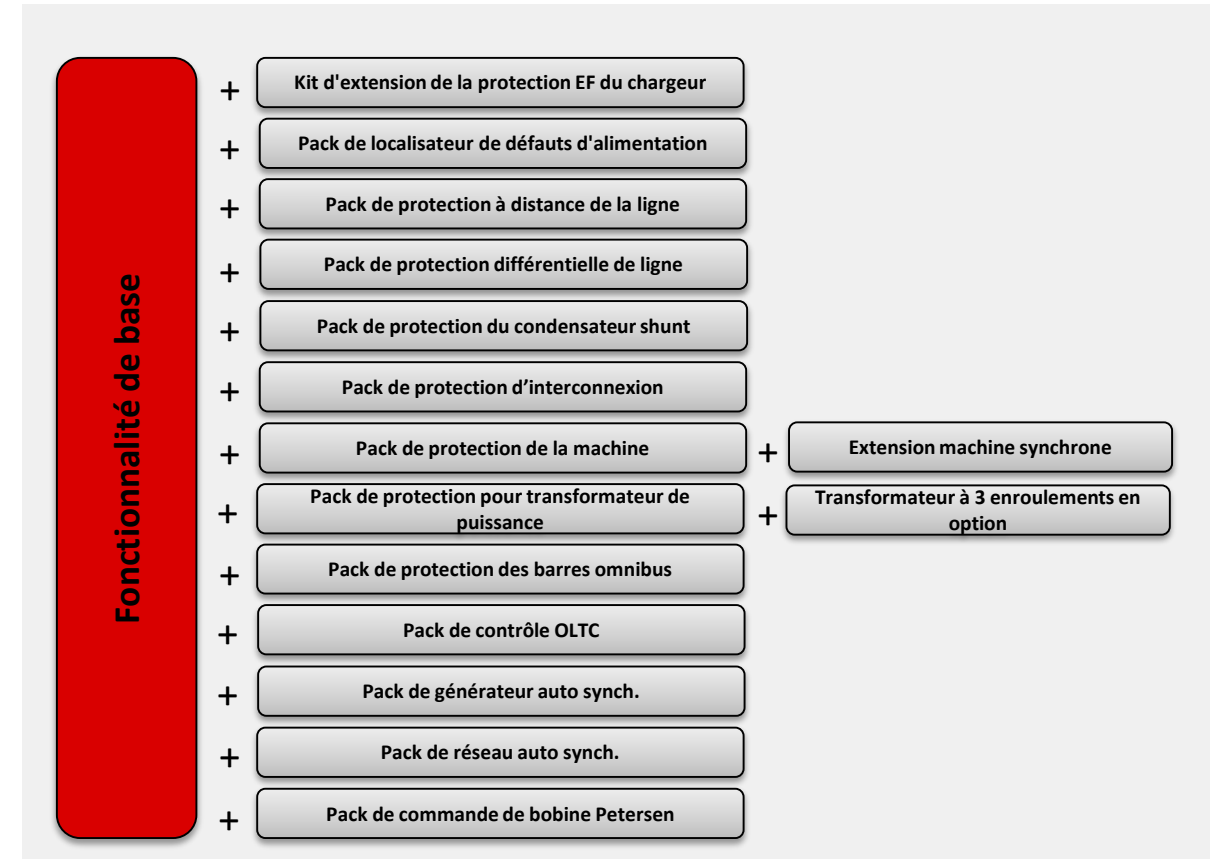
Fonctionnalité de base

+ Kit d'extension de la protection EF du chargeur

+ Pack de localisateur de défauts d'alimentation

+ Pack de protection à distance de la ligne

+ Pack de protection différentielle de ligne

+ Pack de protection du condensateur shunt

+ Pack de protection d’interconnexion

+ Pack de protection de la machine + Extension machine synchrone

+ Pack de protection pour transformateur de puissance + Transformateur à 3 enroulements en option

+ Pack de protection des barres omnibus

+ Pack de contrôle OLTC

+ Pack de générateur auto synch.

+ Pack de réseau auto synch.

+ Pack de commande de bobine Petersen